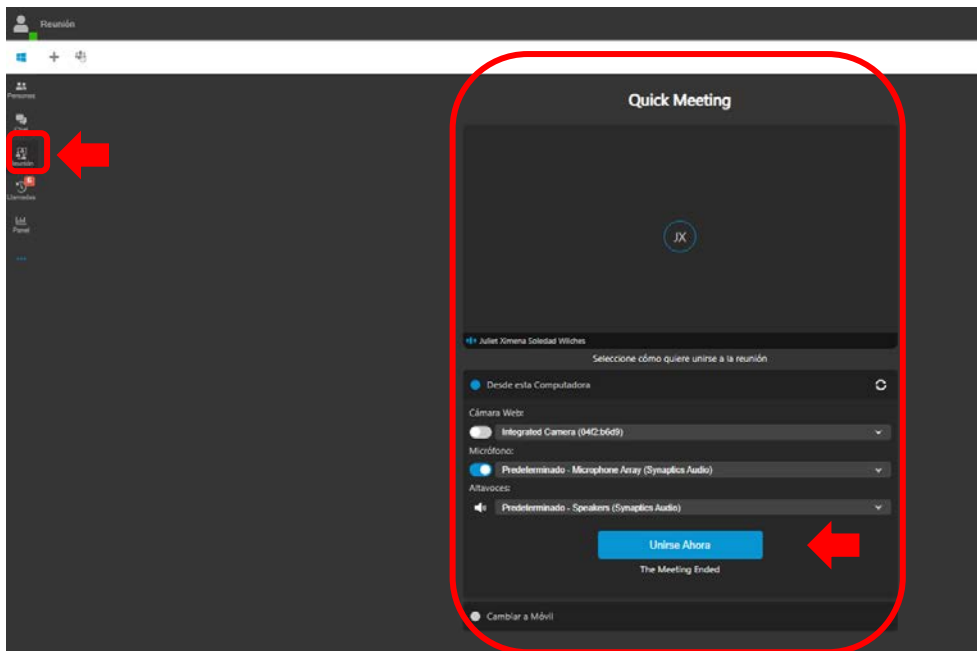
Reunión

Personas
Chat
Reunión
Llamadas
Panel

Quick Meeting

JX

Juliet Ximena Soledad Wilches

Seleccione cómo quiere unirse a la reunión

Desde esta Computadora

Cámara Web:
Integrated Camera (04f2:b6d9)
Micrófono:
Predeterminado - Microphone Array (Synaptics Audio)
Altavoces:
Predeterminado - Speakers (Synaptics Audio)

Unirse Ahora
The Meeting Ended

Cambiar a Móvil